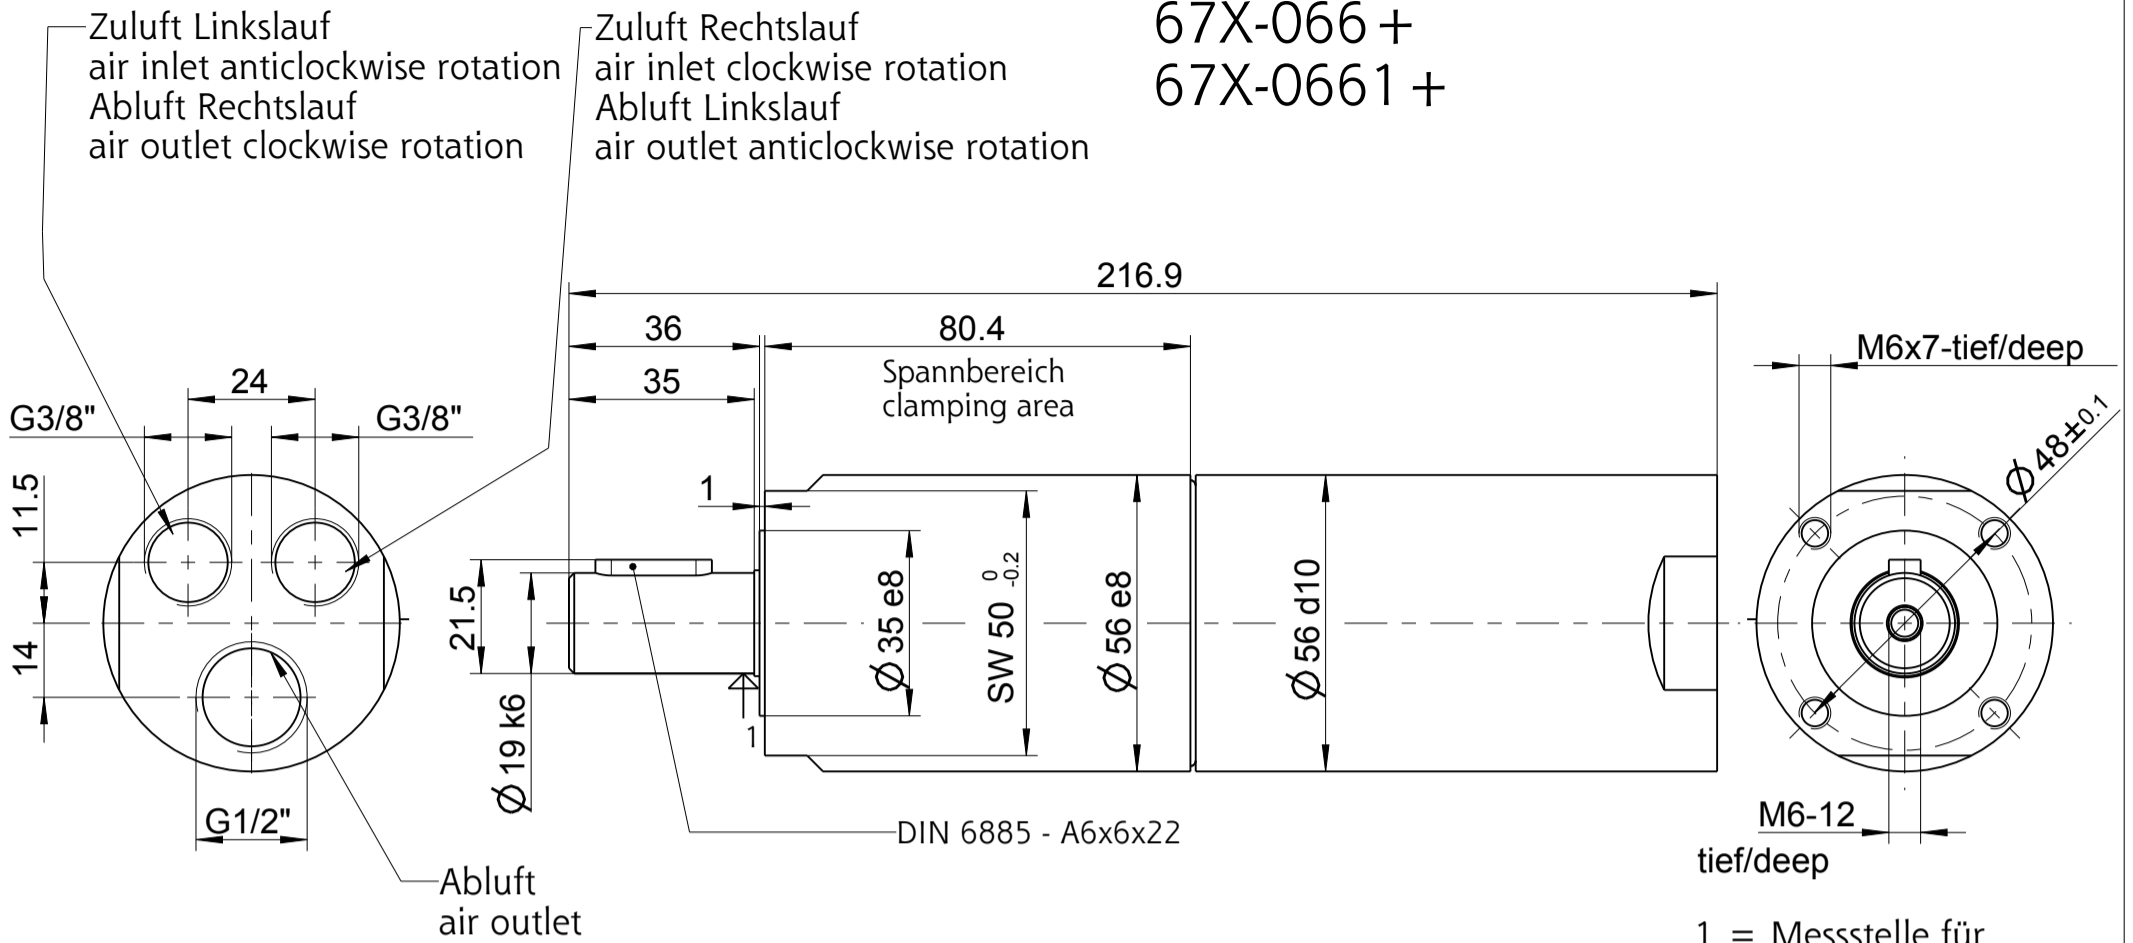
Zuluft Linkslauf
air inlet anticlockwise rotation
Abluft Rechtslauf
air outlet clockwise rotation

Zuluft Rechtslauf
air inlet clockwise rotation
Abluft Linkslauf
air outlet anticlockwise rotation

67X-066 +
67X-0661 +

216.9
36
80.4
Spannbereich
clamping area
35
24
G3/8"
G3/8"
11.5
14
1
21.5
$\varnothing$ 35 e8
SW 50 $^{0}_{-0.2}$
$\varnothing$ 56 e8
$\varnothing$ 56 d10
$\varnothing$ 19 k6
1
G1/2"
DIN 6885 - A6x6x22
Abluft
air outlet
M6x7-tief/deep
$\varnothing$ 48$\pm$0.1
M6-12
tief/deep
1 = Messstelle für